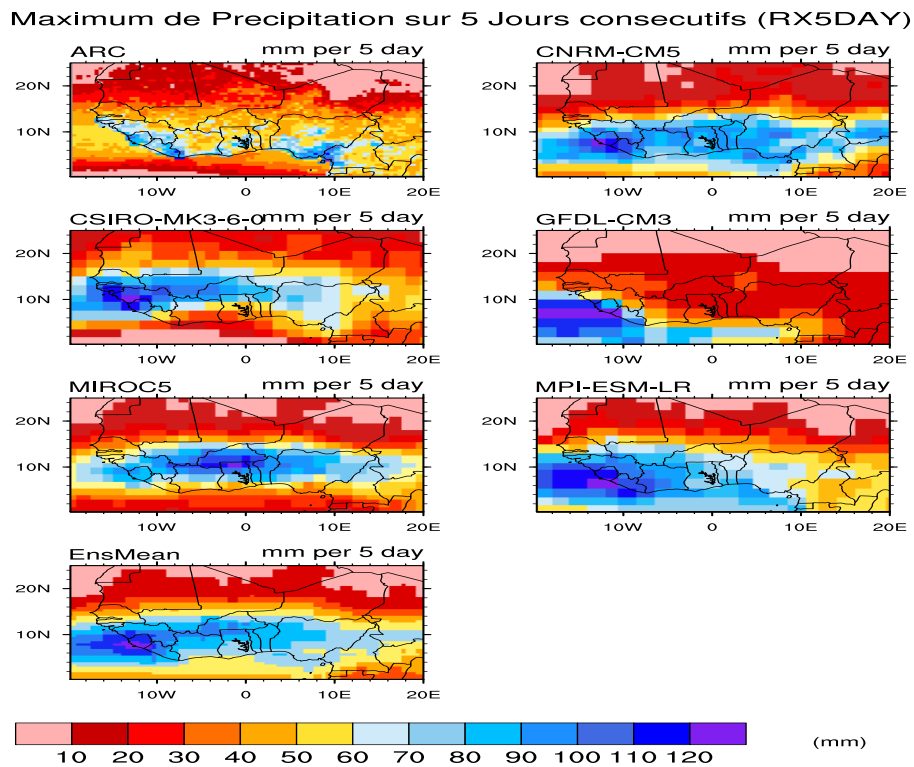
Maximum de Precipitation sur 5 Jours consecutifs (RX5DAY)

ARC mm per 5 day
20N
10N
10W 0 10E 20E

CNRM-CM5 mm per 5 day
20N
10N
10W 0 10E 20E

CSIRO-MK3-6-0 mm per 5 day
20N
10N
10W 0 10E 20E

GFDL-CM3 mm per 5 day
20N
10N
10W 0 10E 20E

MIROC5 mm per 5 day
20N
10N
10W 0 10E 20E

MPI-ESM-LR mm per 5 day
20N
10N
10W 0 10E 20E

EnsMean mm per 5 day
20N
10N
10W 0 10E 20E

10 20 30 40 50 60 70 80 90 100 110 120 (mm)